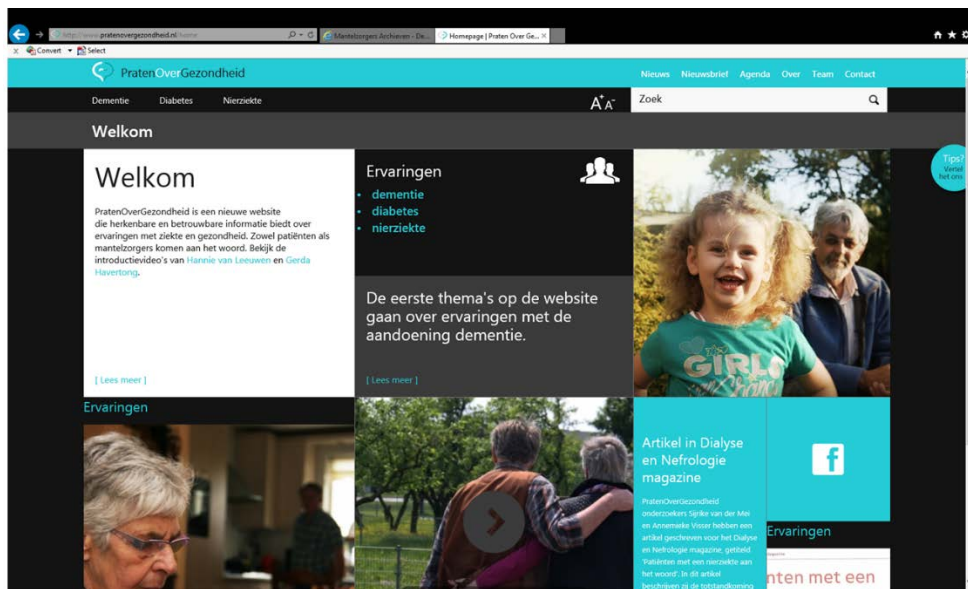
http://www.pratenovergezondheid.nl/home
Mantelzorgers Archieven - De...
Homepage | Praten Over Ge...
Convert Select

PratenOverGezondheid

Nieuws Nieuwsbrief Agenda Over Team Contact

Dementie Diabetes Nierziekte

Zoek

Welkom

Welkom

PratenOverGezondheid is een nieuwe website die herkenbare en betrouwbare informatie biedt over ervaringen met ziekte en gezondheid. Zowel patiënten als mantelzorgers komen aan het woord. Bekijk de introductievideo's van Hannie van Leeuwen en Gerda Havertong.

[ Lees meer ]

Ervaringen
dementie
diabetes
nierziekte

De eerste thema's op de website gaan over ervaringen met de aandoening dementie.

[ Lees meer ]

Tips? Vertel het ons

Ervaringen

Artikel in Dialyse en Nefrologie magazine

PratenOverGezondheid onderzoekers Sjirke van der Mei en Annemieke Visser hebben een artikel geschreven voor het Dialyse en Nefrologie magazine, getiteld 'Patiënten met een nierziekte aan het woord'. In dit artikel beschrijven zij de totstandkoming

Ervaringen

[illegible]nten met een